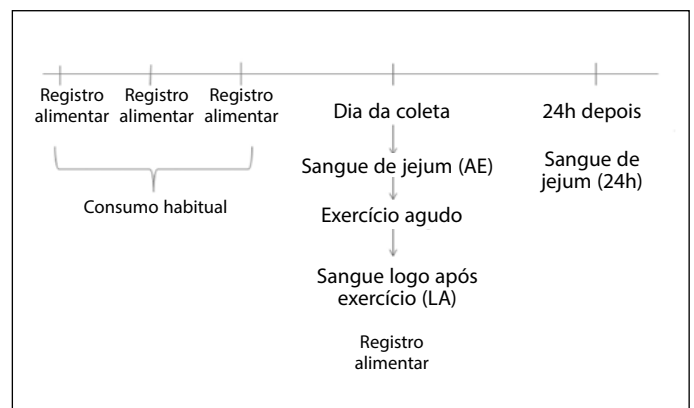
Registro alimentar

Registro alimentar

Registro alimentar

Consumo habitual

Dia da coleta

Sangue de jejum (AE)

Exercício agudo

Sangue logo após exercício (LA)

Registro alimentar

24h depois

Sangue de jejum (24h)